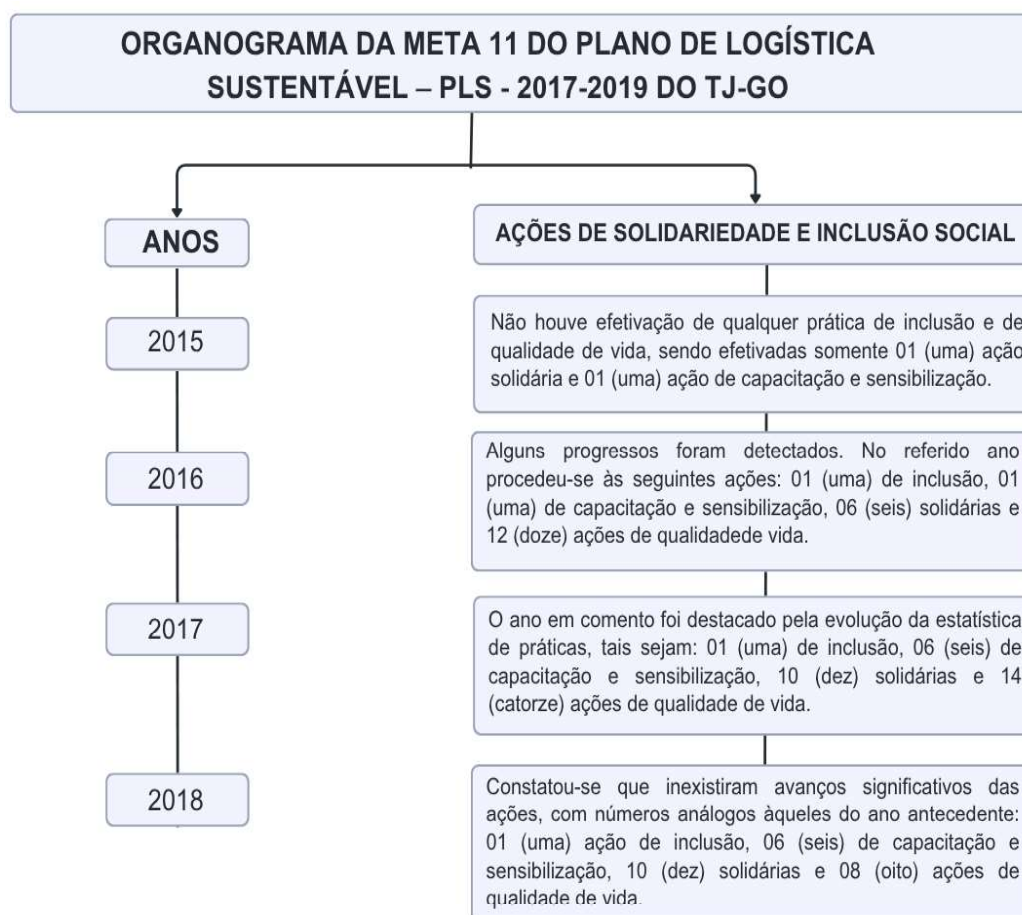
ORGANOGRAMA DA META 11 DO PLANO DE LOGÍSTICA SUSTENTÁVEL – PLS - 2017-2019 DO TJ-GO

ANOS

2015

2016

2017

2018

AÇÕES DE SOLIDARIEDADE E INCLUSÃO SOCIAL

Não houve efetivação de qualquer prática de inclusão e de qualidade de vida, sendo efetivadas somente 01 (uma) ação solidária e 01 (uma) ação de capacitação e sensibilização.

Alguns progressos foram detectados. No referido ano procedeu-se às seguintes ações: 01 (uma) de inclusão, 01 (uma) de capacitação e sensibilização, 06 (seis) solidárias e 12 (doze) ações de qualidadede vida.

O ano em comento foi destacado pela evolução da estatística de práticas, tais sejam: 01 (uma) de inclusão, 06 (seis) de capacitação e sensibilização, 10 (dez) solidárias e 14 (catorze) ações de qualidade de vida.

Constatou-se que inexistiram avanços significativos das ações, com números análogos àqueles do ano antecedente: 01 (uma) ação de inclusão, 06 (seis) de capacitação e sensibilização, 10 (dez) solidárias e 08 (oito) ações de qualidade de vida.